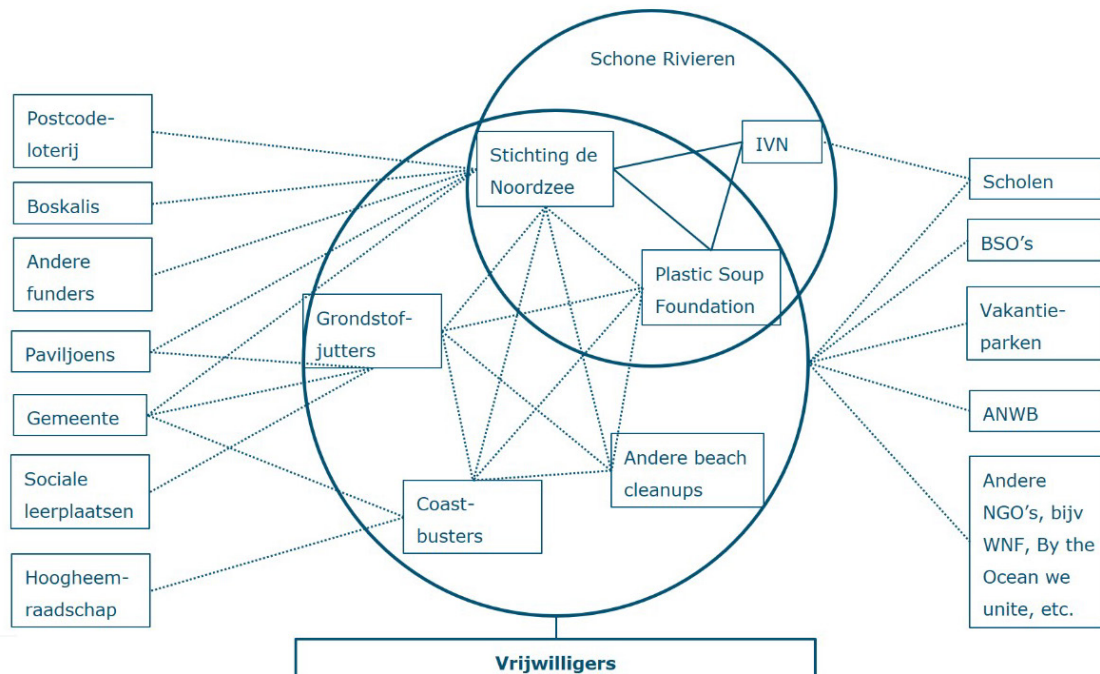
Schone Rivieren

Postcodeloterij

Boskalis

Andere funders

Paviljoens

Gemeente

Sociale leerplaatsen

Hoogheemraadschap

Stichting de Noordzee

IVN

Plastic Soup Foundation

Grondstofjutters

Andere beach cleanups

Coastbusters

Scholen

BSO's

Vakantieparken

ANWB

Andere NGO's, bijv WNF, By the Ocean we unite, etc.

Vrijwilligers